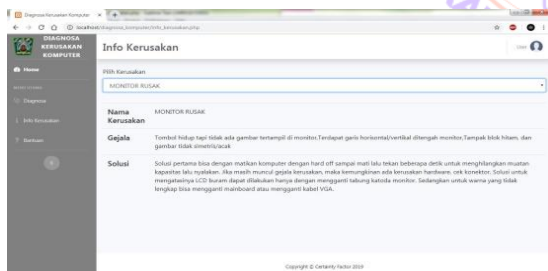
Diagnosa Kerusakan Komputer ×

localhost/diagnosa_komputer/info_kerusakan.php

DIAGNOSA KERUSAKAN KOMPUTER

Info Kerusakan

Home

MAIN MENU

Diagnosa

Info Kerusakan

Bantuan

Pilih Kerusakan

MONITOR RUSAK

| Nama Kerusakan | MONITOR RUSAK |
|---|---|
| Gejala | Tombol hidup tapi tidak ada gambar tertampil di monitor, Terdapat garis horizontal/vertikal ditengah monitor, Tampak blok hitam, dan gambar tidak simetris/acak |
| Solusi | Solusi pertama bisa dengan matikan komputer dengan hard off sampai mati lalu tekan beberapa detik untuk menghilangkan muatan kapasitas lalu nyalakan. Jika masih muncul gejala kerusakan, maka kemungkinan ada kerusakan hardware, cek konektor. Solusi untuk mengatasinya LCD buram dapat dilakukan hanya dengan mengganti tabung katoda monitor. Sedangkan untuk warna yang tidak lengkap bisa mengganti mainboard atau mengganti kabel VGA. |

Copyright © Certainty Factor 2019